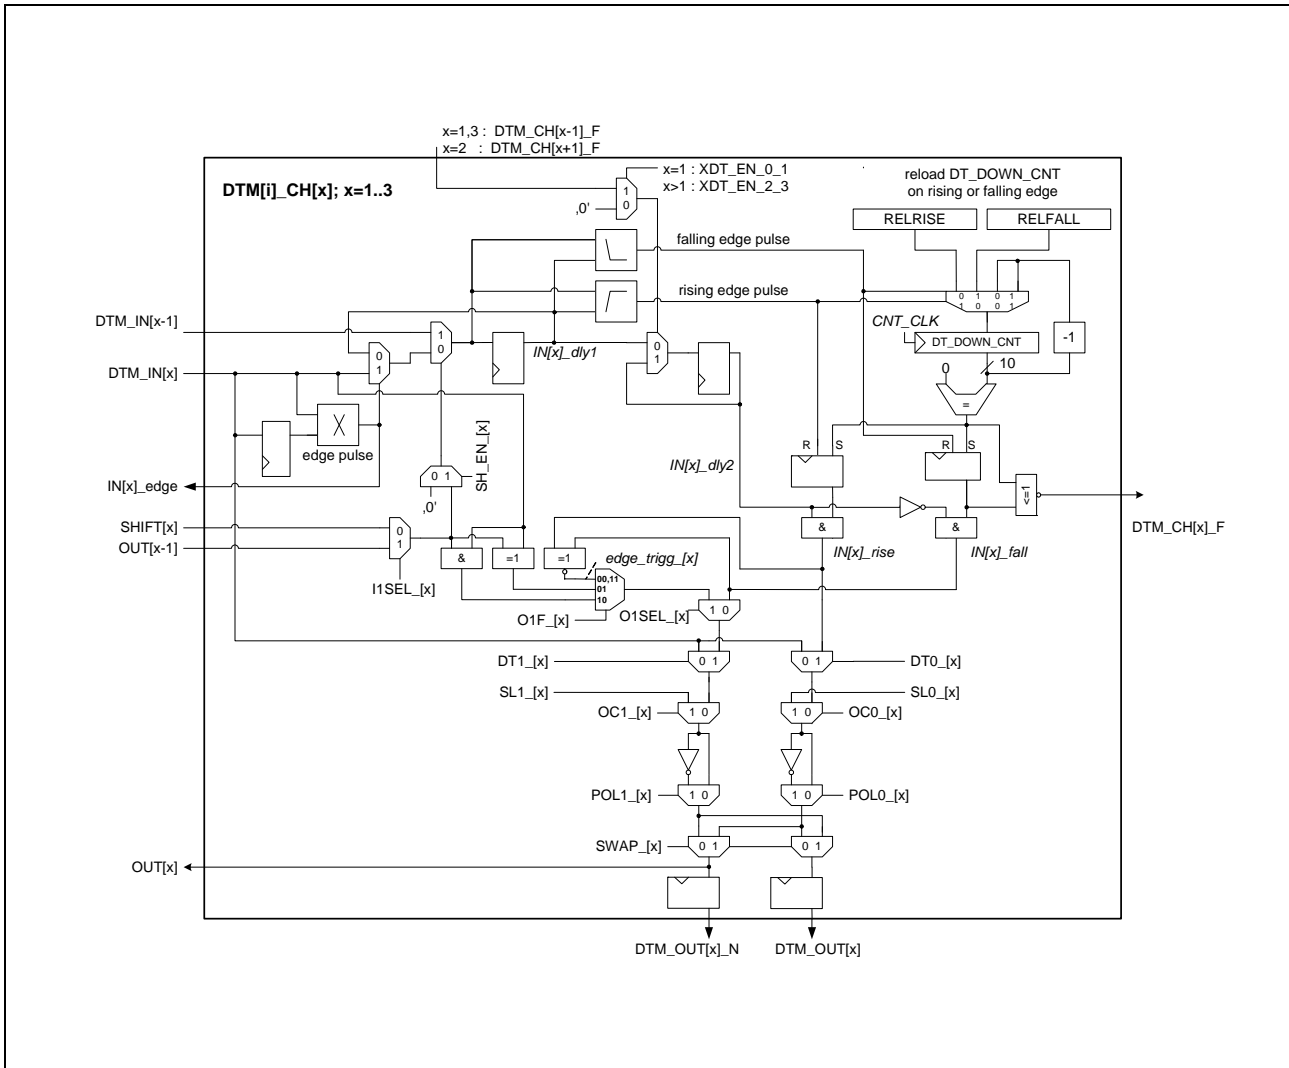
x=1,3 : DTM_CH[x-1]_F
x=2 : DTM_CH[x+1]_F

DTM[i]_CH[x]; x=1..3

x=1 : XDT_EN_0_1
x>1 : XDT_EN_2_3

1
0
‚0'

reload DT_DOWN_CNT
on rising or falling edge

RELRISE
RELFALL

falling edge pulse
rising edge pulse

0 1 0 1
1 0 0 1

CNT_CLK
DT_DOWN_CNT
-1
0
10
=

DTM_IN[x-1]
DTM_IN[x]

1
0
0
1
IN[x]_dly1
0
1

edge pulse
SH_EN_[x]
0 1
‚0'

IN[x]_edge

IN[x]_dly2

R S
R S

<=1

DTM_CH[x]_F

SHIFT[x]
OUT[x-1]
0
1
I1SEL_[x]

&
=1
=1
edge_trigg_[x]
00,11
01
10

&
&
IN[x]_rise
IN[x]_fall

O1F_[x]
O1SEL_[x]
1 0

DT1_[x]
0 1
0 1
DT0_[x]

SL1_[x]
SL0_[x]

OC1_[x]
1 0
1 0
OC0_[x]

POL1_[x]
1 0
1 0
POL0_[x]

SWAP_[x]
0 1
0 1

OUT[x]

DTM_OUT[x]_N
DTM_OUT[x]